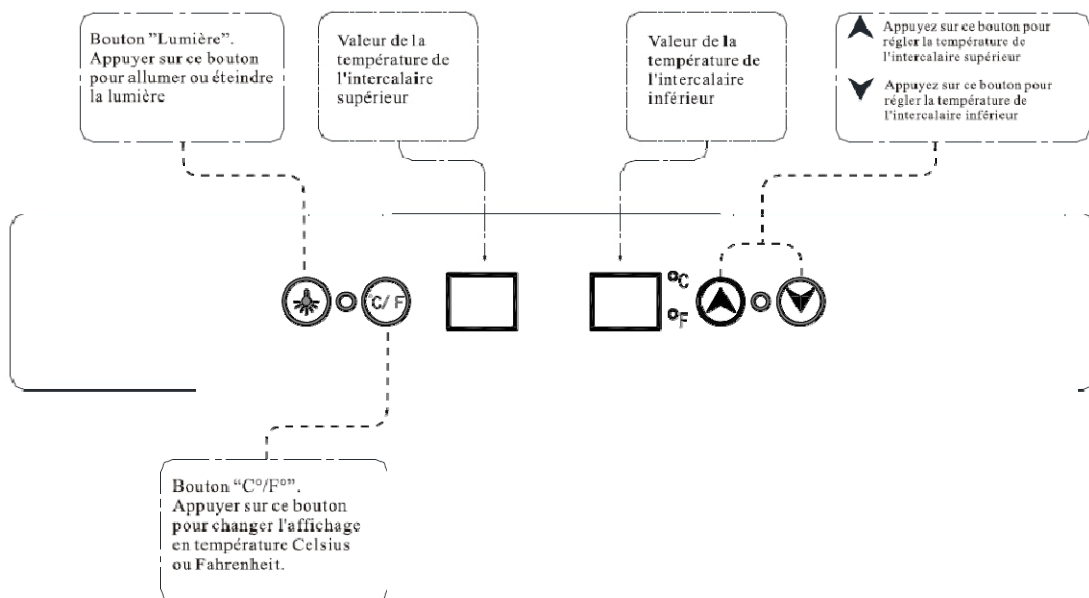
Bouton "Lumière". Appuyer sur ce bouton pour allumer ou éteindre la lumière

Valeur de la température de l'intercalaire supérieur

Valeur de la température de l'intercalaire inférieur

Appuyez sur ce bouton pour régler la température de l'intercalaire supérieur

Appuyez sur ce bouton pour régler la température de l'intercalaire inférieur

C/ F

°C

°F

Bouton "C°/F°". Appuyer sur ce bouton pour changer l'affichage en température Celsius ou Fahrenheit.